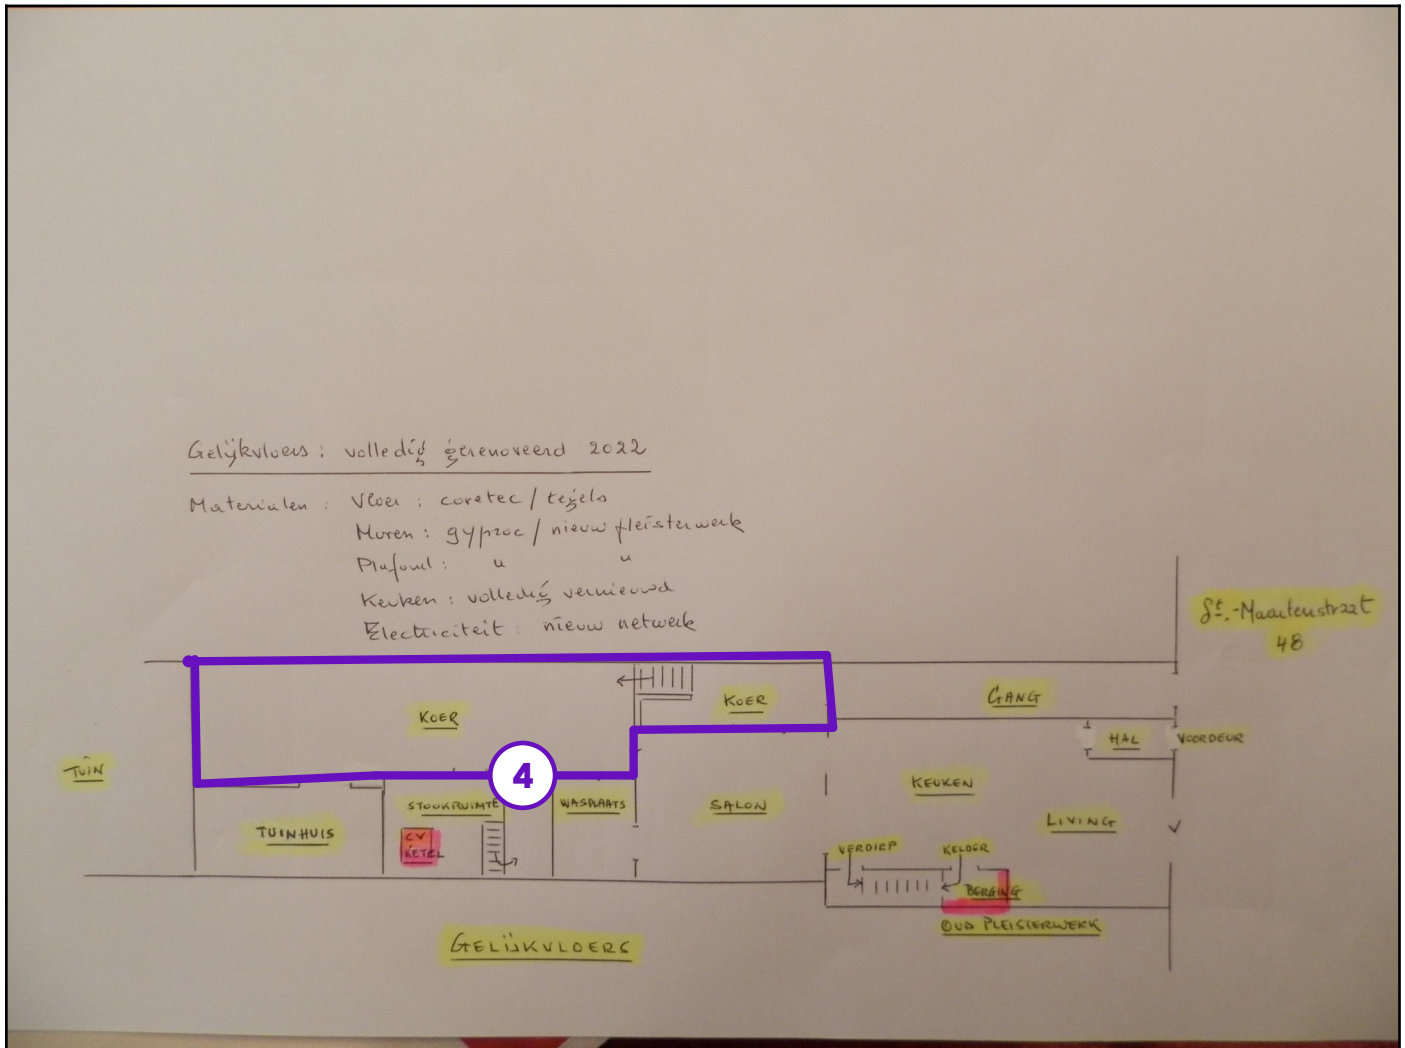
Gelijkvloers : volledig gerenoveerd 2022

Materialen : Vloer : coretec / tegels
Muren : gyproc / nieuw pleisterwerk
Plafond : " "
Keuken : volledig vernieuwd
Electriciteit : nieuw netwerk

St.-Maartenstraat 48

KOER
KOER
GANG
HAL
VOORDEUR
TUIN
4
KEUKEN
TUINHUIS
STOOKRUIMTE
WASPLAATS
SALON
LIVING
CV KETEL
VERDIEP
KELDER
BERGING
OUD PLEISTERWERK
GELIJKVLOERS